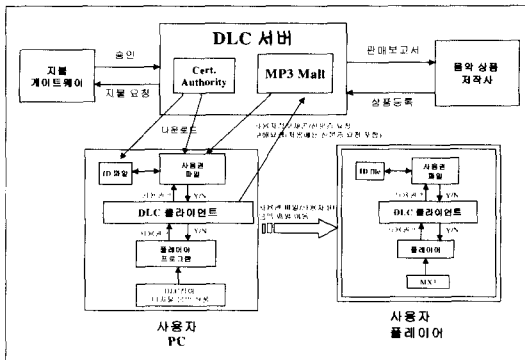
DLC 서버

지불 게이트웨이

승인

지불 요청

Cert. Authority

MP3 Mall

판매보고서

상품등록

음악 상품 제작사

다운로드

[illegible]

ID 파일

사용권 파일

Y/N

DLC 클라이언트

Y/N

플레이어 프로그램

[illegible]

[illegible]

ID file

사용권 파일

Y/N

DLC 클라이언트

Y/N

플레이어

MX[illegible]

사용자 PC

사용자 플레이어